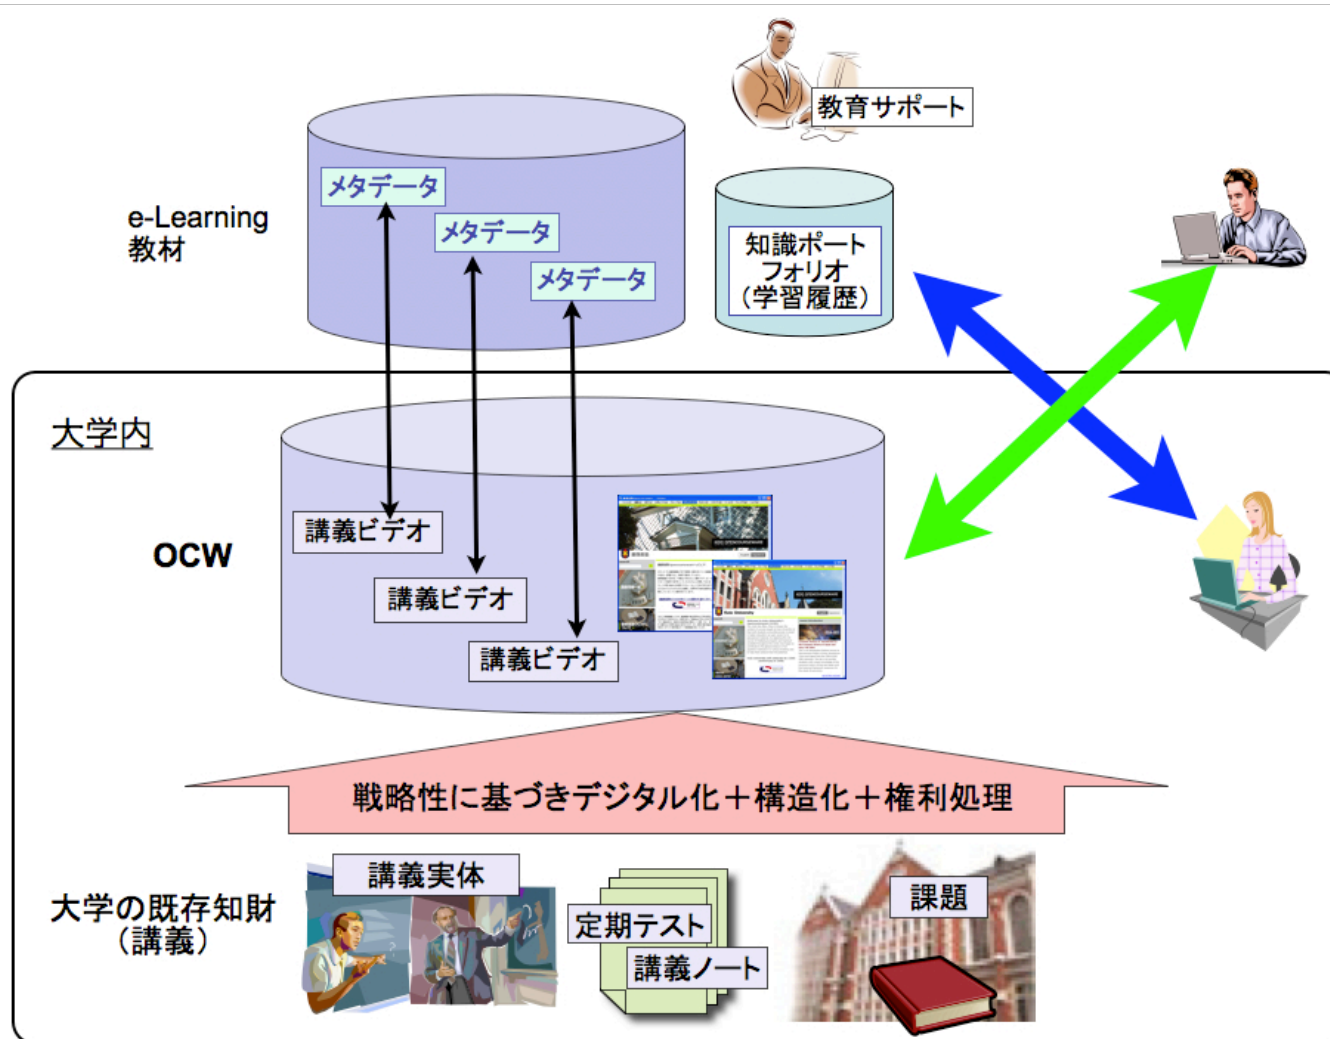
教育サポート

e-Learning
教材

メタデータ
メタデータ
メタデータ

知識ポートフォリオ（学習履歴）

大学内

OCW

講義ビデオ
講義ビデオ
講義ビデオ

戦略性に基づきデジタル化＋構造化＋権利処理

大学の既存知財（講義）

講義実体

定期テスト
講義ノート

課題